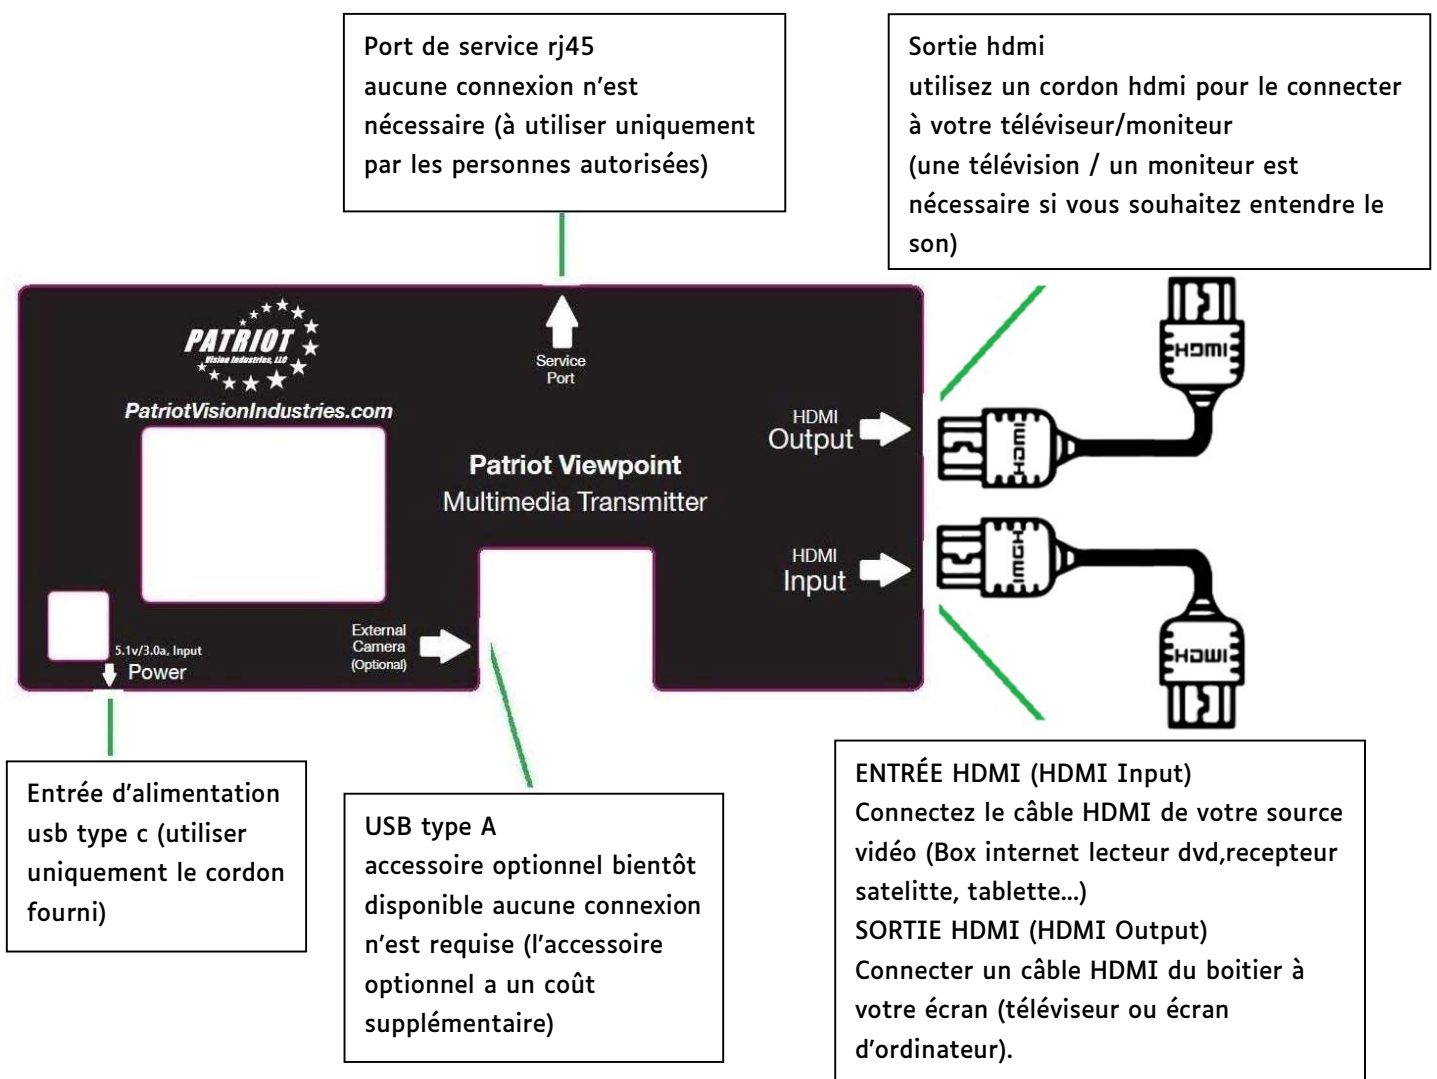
Port de service rj45
aucune connexion n'est nécessaire (à utiliser uniquement par les personnes autorisées)

Sortie hdmi
utilisez un cordon hdmi pour le connecter à votre téléviseur/moniteur
(une télévision / un moniteur est nécessaire si vous souhaitez entendre le son)

PATRIOT
Vision Industries, LLC
PatriotVisionIndustries.com

Service Port

HDMI Output

Patriot Viewpoint
Multimedia Transmitter

HDMI Input

HDMI
HDMI
HDMI
HDMI

5.1v/3.0a, Input
Power

External Camera (Optional)

Entrée d'alimentation usb type c (utiliser uniquement le cordon fourni)

USB type A
accessoire optionnel bientôt disponible aucune connexion n'est requise (l'accessoire optionnel a un coût supplémentaire)

ENTRÉE HDMI (HDMI Input)
Connectez le câble HDMI de votre source vidéo (Box internet lecteur dvd,recepteur satelitte, tablette…)
SORTIE HDMI (HDMI Output)
Connecter un câble HDMI du boitier à votre écran (téléviseur ou écran d'ordinateur).